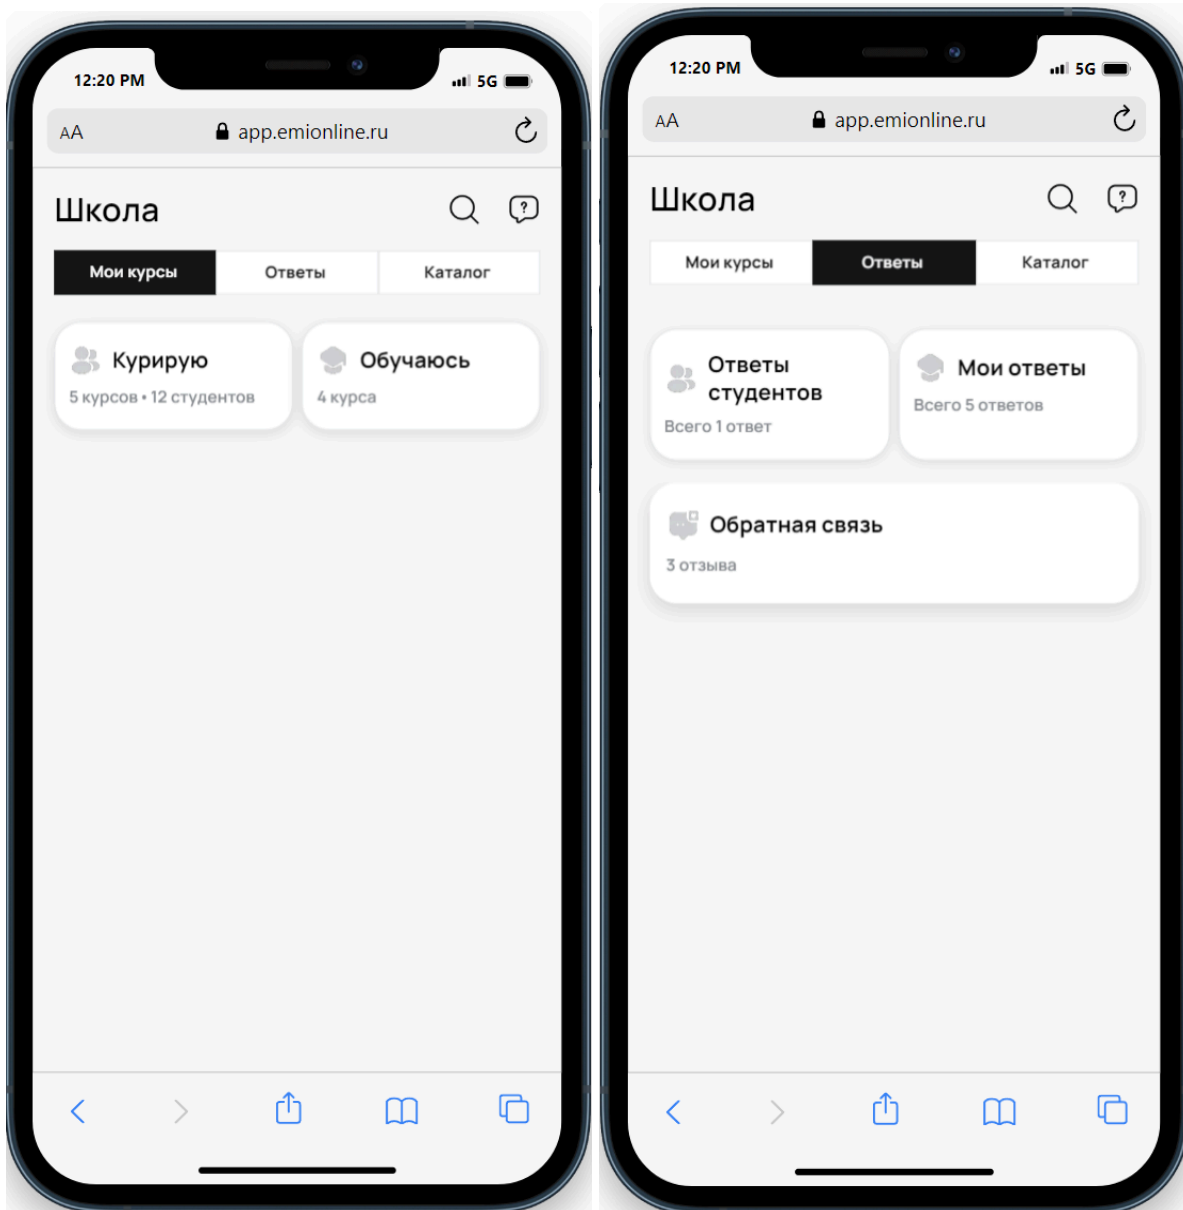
12:20 PM
5G
AA app.emionline.ru

Школа

Мои курсы | Ответы | Каталог

Курирую
5 курсов • 12 студентов

Обучаюсь
4 курса

12:20 PM
5G
AA app.emionline.ru

Школа

Мои курсы | Ответы | Каталог

Ответы студентов
Всего 1 ответ

Мои ответы
Всего 5 ответов

Обратная связь
3 отзыва